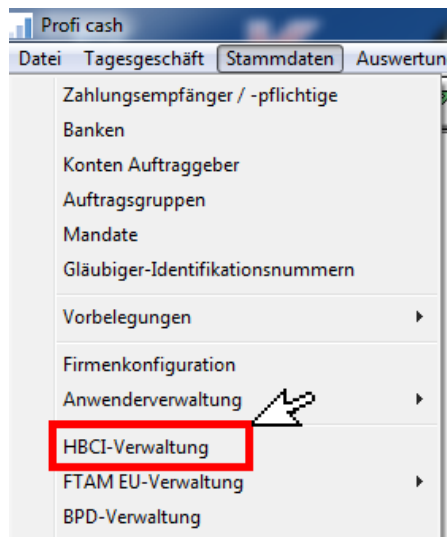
Profi cash

Datei Tagesgeschäft Stammdaten Auswertun

Zahlungsempfänger / -pflichtige
Banken
Konten Auftraggeber
Auftragsgruppen
Mandate
Gläubiger-Identifikationsnummern
Vorbelegungen
Firmenkonfiguration
Anwenderverwaltung
HBCI-Verwaltung
FTAM EU-Verwaltung
BPD-Verwaltung